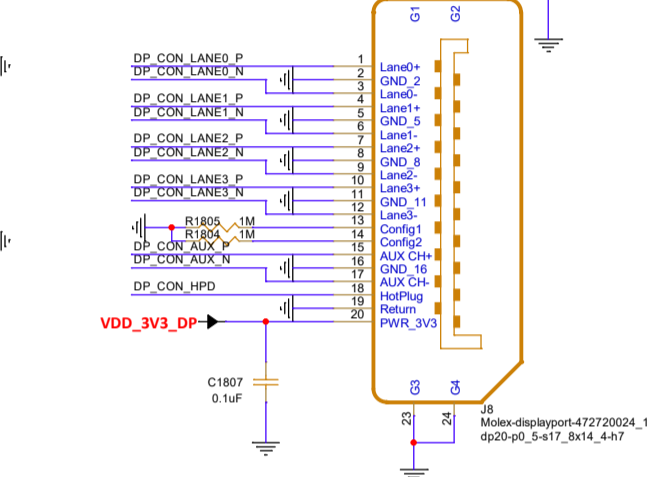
G1 G2

DP_CON_LANE0_P 1 Lane0+
DP_CON_LANE0_N 2 GND_2
3 Lane0-
DP_CON_LANE1_P 4 Lane1+
DP_CON_LANE1_N 5 GND_5
6 Lane1-
DP_CON_LANE2_P 7 Lane2+
DP_CON_LANE2_N 8 GND_8
9 Lane2-
DP_CON_LANE3_P 10 Lane3+
DP_CON_LANE3_N 11 GND_11
12 Lane3-
R1805 1M 13 Config1
R1804 1M 14 Config2
DP_CON_AUX_P 15 AUX CH+
DP_CON_AUX_N 16 GND_16
17 AUX CH-
DP_CON_HPD 18 HotPlug
19 Return
VDD_3V3_DP 20 PWR_3V3

C1807
0.1uF

G3 G4
23 24

J8
Molex-displayport-472720024_1
dp20-p0_5-s17_8x14_4-h7